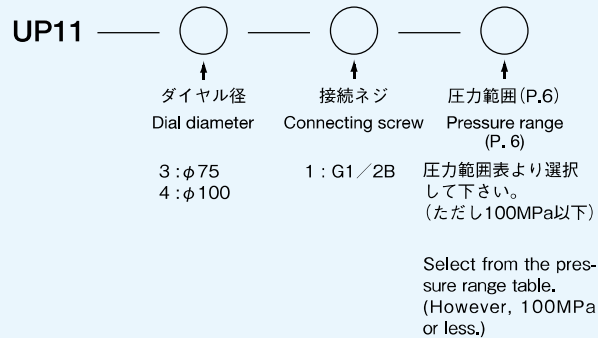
UP11

ダイヤル径
Dial diameter

3 : $\phi$75
4 : $\phi$100

接続ネジ
Connecting screw

1 : G1／2B

圧力範囲(P.6)
Pressure range (P. 6)

圧力範囲表より選択して下さい。
(ただし100MPa以下)

Select from the pressure range table. (However, 100MPa or less.)